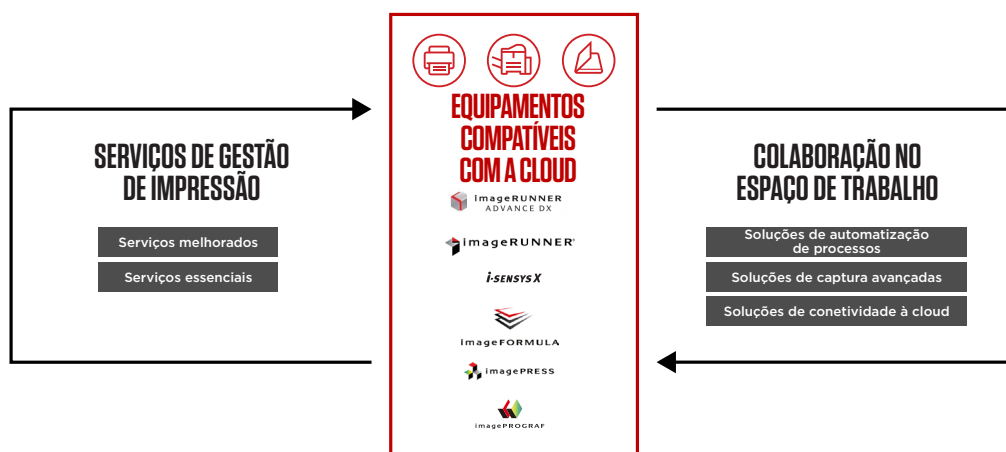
SERVIÇOS DE GESTÃO DE IMPRESSÃO

Serviços melhorados

Serviços essenciais

EQUIPAMENTOS COMPATÍVEIS COM A CLOUD

imageRUNNER ADVANCE DX

imageRUNNER

i-SENSYS X

imageFORMULA

imagePRESS

imagePROGRAF

COLABORAÇÃO NO ESPAÇO DE TRABALHO

Soluções de automatização de processos

Soluções de captura avançadas

Soluções de conetividade à cloud